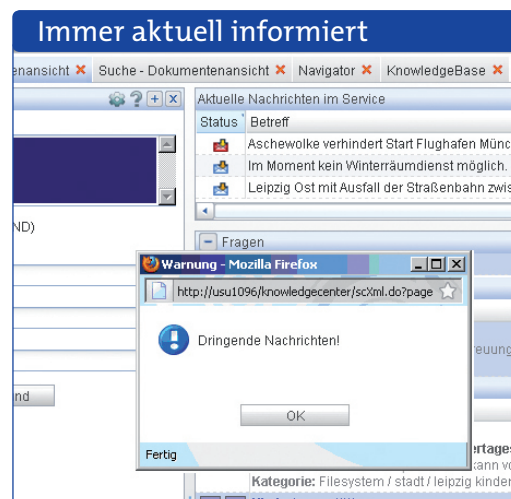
Immer aktuell informiert

enansicht ✖ Suche - Dokumentenansicht ✖ Navigator ✖ KnowledgeBase ✖

Aktuelle Nachrichten im Service

| Status | Betreff |
|---|---|
| | Aschewolke verhindert Start Flughafen Münc |
| | Im Moment kein Winterräumdienst möglich. |
| | Leipzig Ost mit Ausfall der Straßenbahn zwis |

ND)

Fragen

nd

Warnung - Mozilla Firefox

http://usu1096/knowledgecenter/scXml.do?page

Dringende Nachrichten!

OK

Fertig

reuung

ertages

kann v

Kategorie: Filesystem / stadt / leipzig kinder